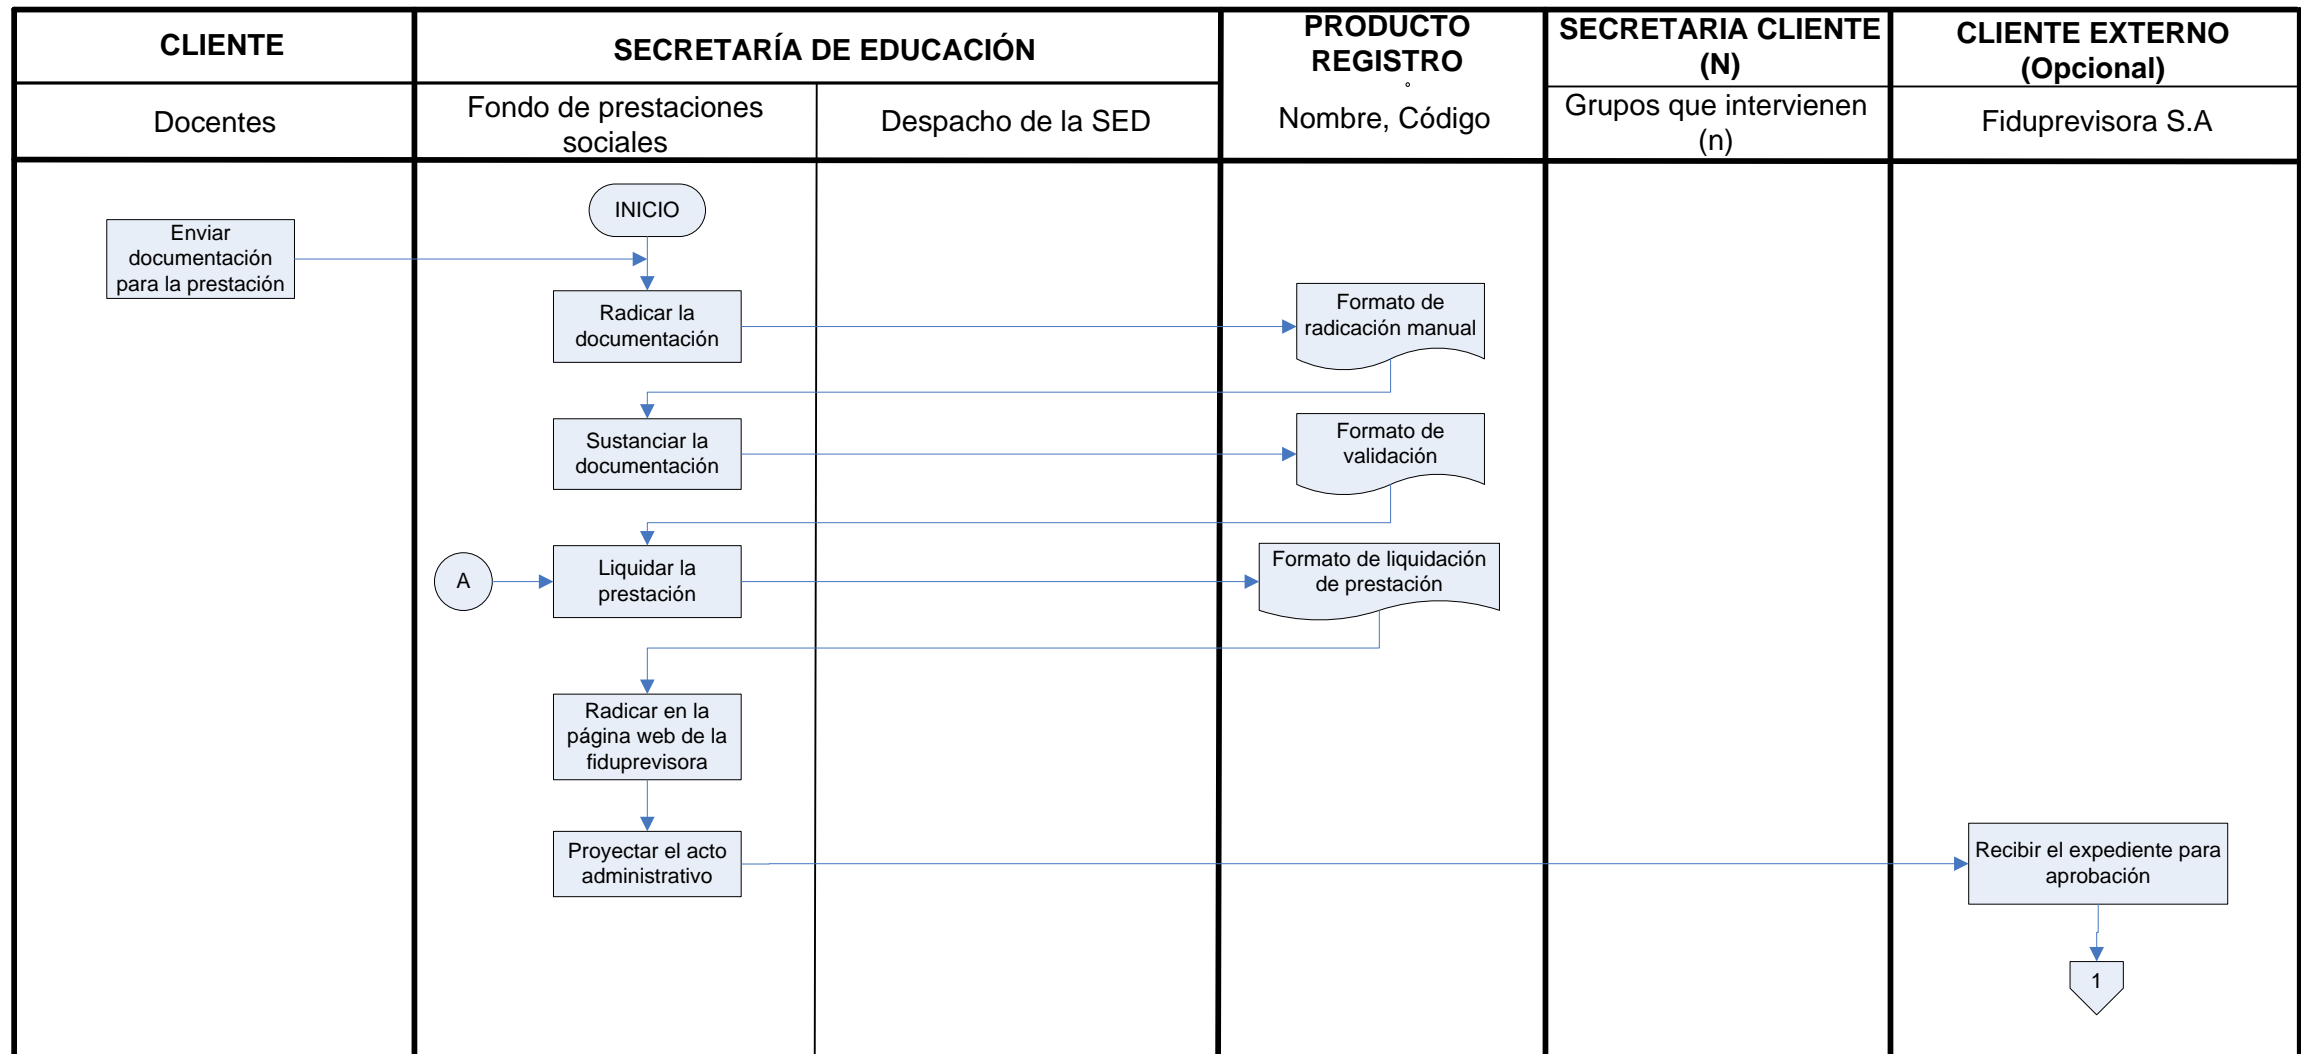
| CLIENTE | SECRETARÍA DE EDUCACIÓN | | PRODUCTO REGISTRO | SECRETARIA CLIENTE (N) | CLIENTE EXTERNO (Opcional) |
|---|---|---|---|---|---|
| Docentes | Fondo de prestaciones sociales | Despacho de la SED | Nombre, Código | Grupos que intervienen (n) | Fiduprevisora S.A |

INICIO

Enviar documentación para la prestación

Radicar la documentación

Formato de radicación manual

Sustanciar la documentación

Formato de validación

A

Liquidar la prestación

Formato de liquidación de prestación

Radicar en la página web de la fiduprevisora

Proyectar el acto administrativo

Recibir el expediente para aprobación

1